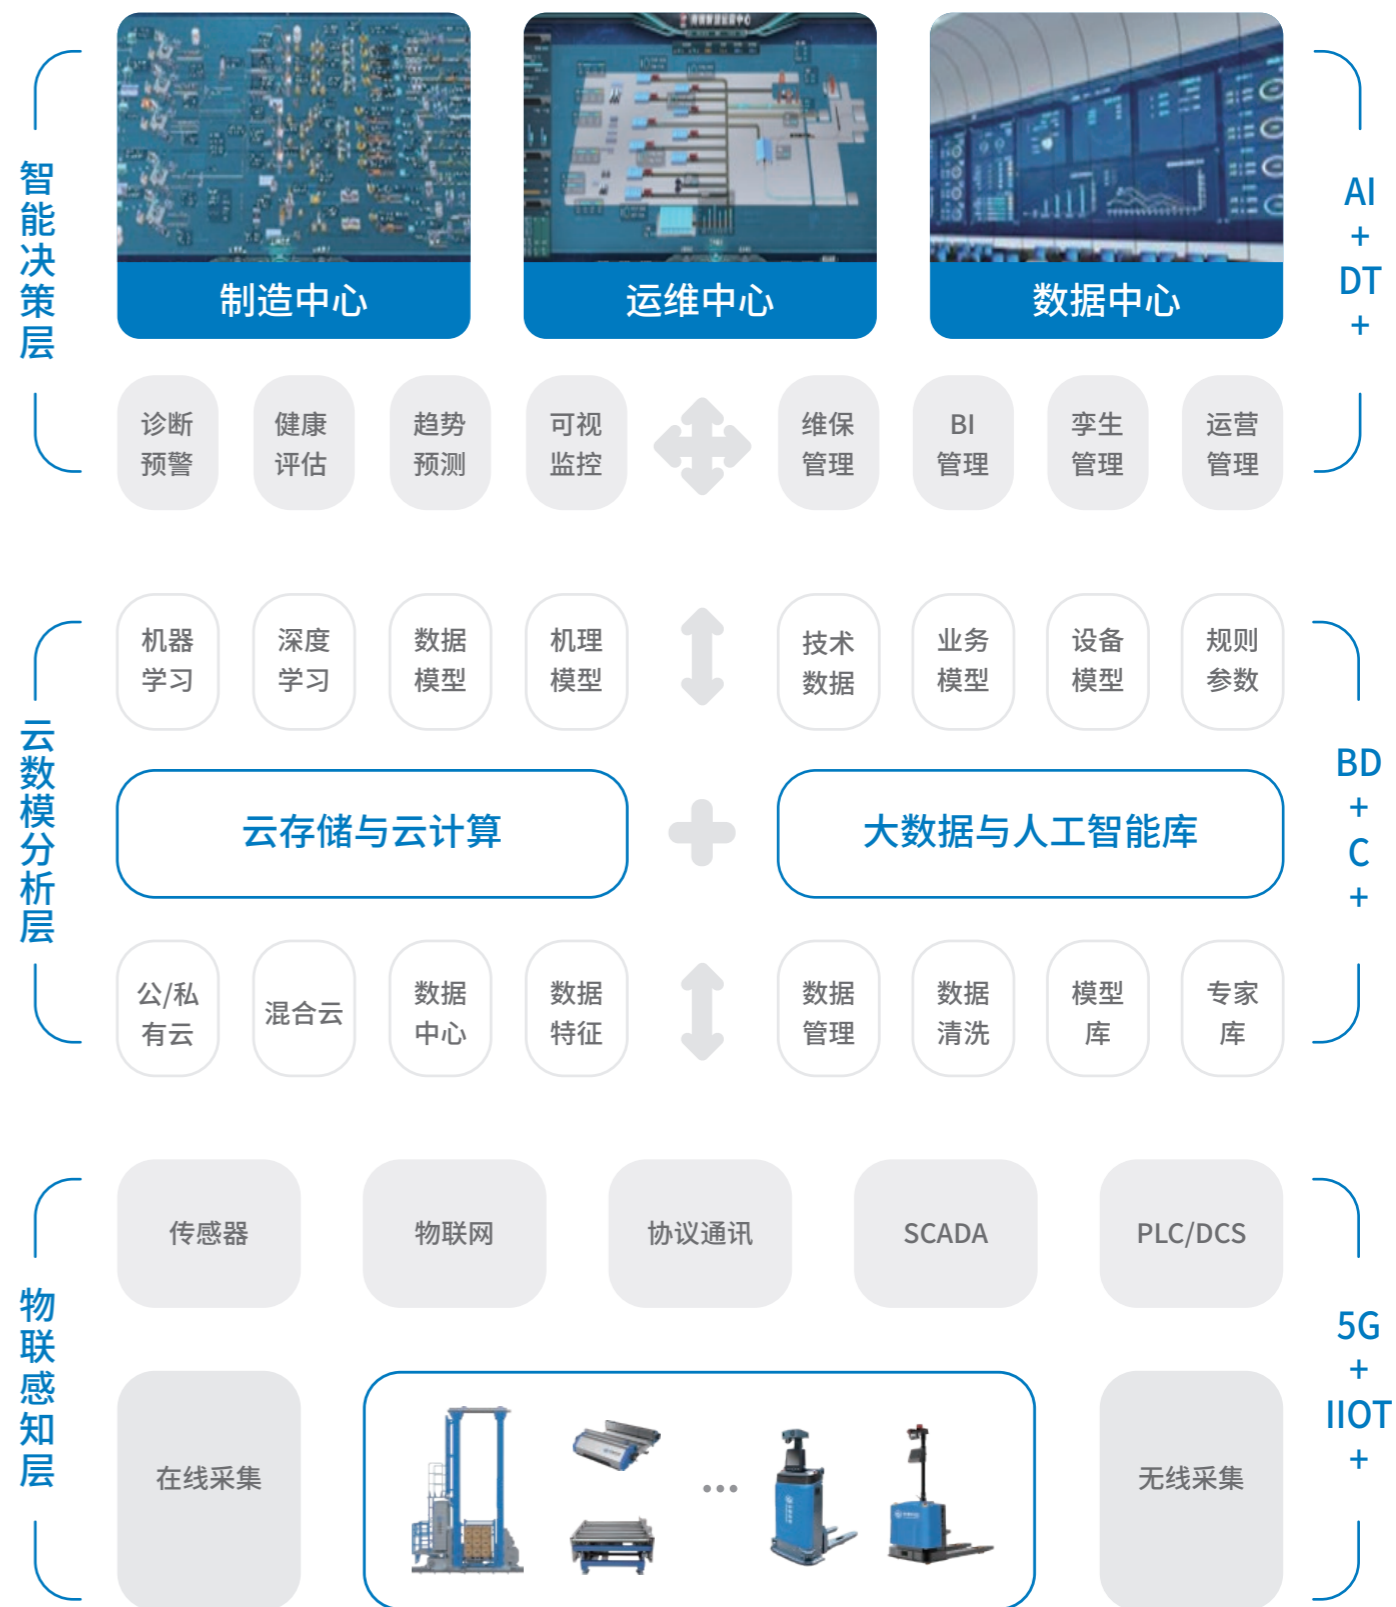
智能决策层

制造中心

运维中心

数据中心

AI
+
DT
+

诊断预警

健康评估

趋势预测

可视监控

维保管理

BI管理

孪生管理

运营管理

云数模分析层

机器学习

深度学习

数据模型

机理模型

技术数据

业务模型

设备模型

规则参数

云存储与云计算

大数据与人工智能库

BD
+
C
+

公/私有云

混合云

数据中心

数据特征

数据管理

数据清洗

模型库

专家库

物联感知层

传感器

物联网

协议通讯

SCADA

PLC/DCS

5G
+
IIOT
+

在线采集

...

无线采集